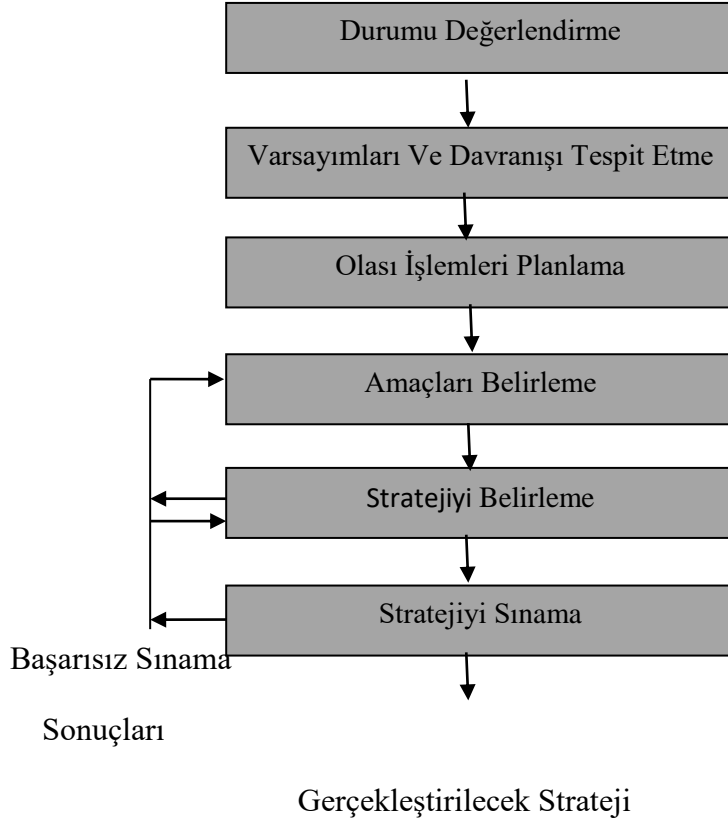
Durumu Değerlendirme

Varsayımları Ve Davranışı Tespit Etme

Olası İşlemleri Planlama

Amaçları Belirleme

Stratejiyi Belirleme

Stratejiyi Sınama

Başarısız Sınama Sonuçları

Gerçekleştirilecek Strateji